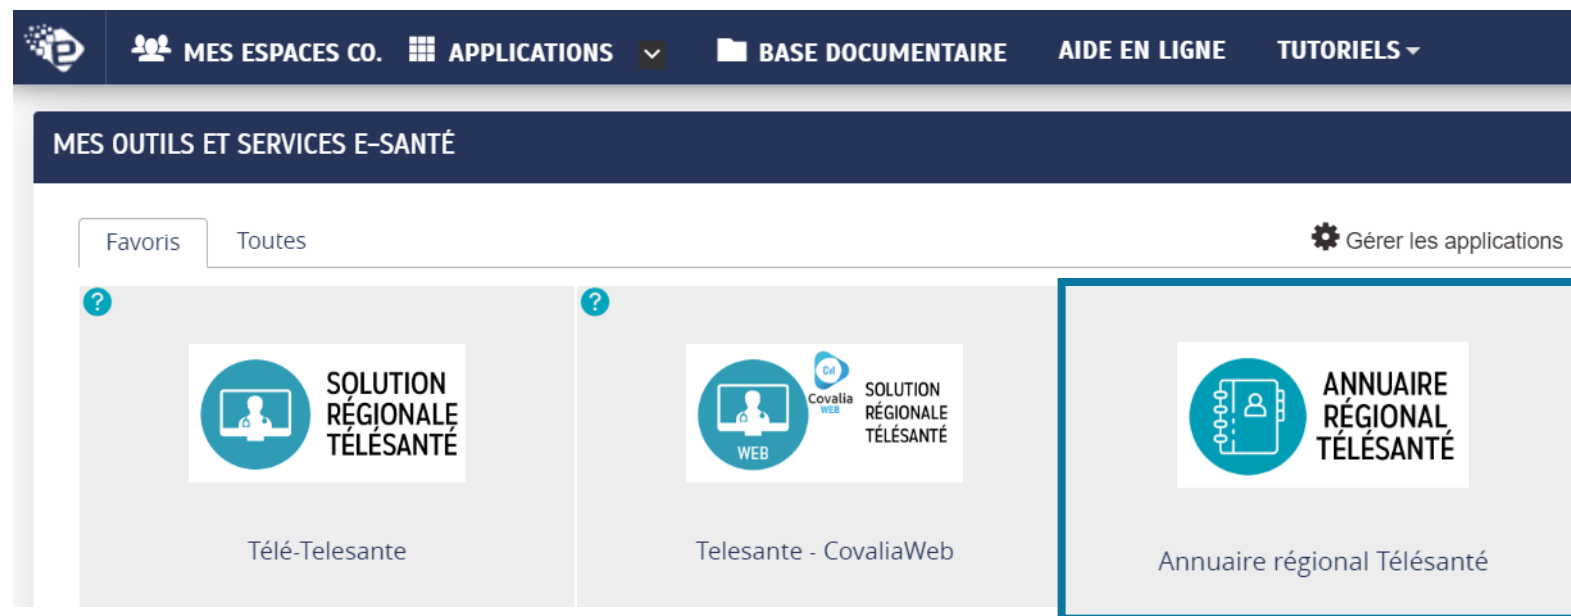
MES ESPACES CO. APPLICATIONS BASE DOCUMENTAIRE AIDE EN LIGNE TUTORIELS

MES OUTILS ET SERVICES E-SANTÉ

Favoris Toutes

Gérer les applications

?

SOLUTION RÉGIONALE TÉLÉSANTÉ

Télé-Telesante

?

Cvl Covalia WEB

WEB

SOLUTION RÉGIONALE TÉLÉSANTÉ

Telesante - CovaliaWeb

ANNUAIRE RÉGIONAL TÉLÉSANTÉ

Annuaire régional Télésanté